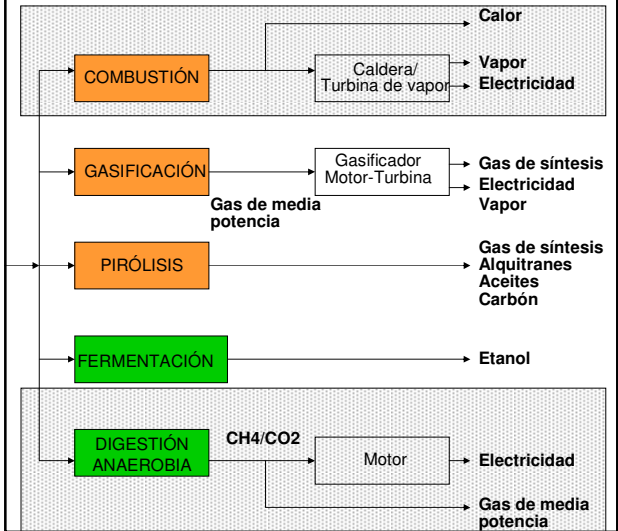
Calor

COMBUSTIÓN

Caldera/ Turbina de vapor

Vapor
Electricidad

GASIFICACIÓN

Gasificador Motor-Turbina

Gas de síntesis
Electricidad
Vapor

Gas de media potencia

PIRÓLISIS

Gas de síntesis
Alquitranes
Aceites
Carbón

FERMENTACIÓN

Etanol

DIGESTIÓN ANAEROBIA

CH4/CO2

Motor

Electricidad

Gas de media potencia